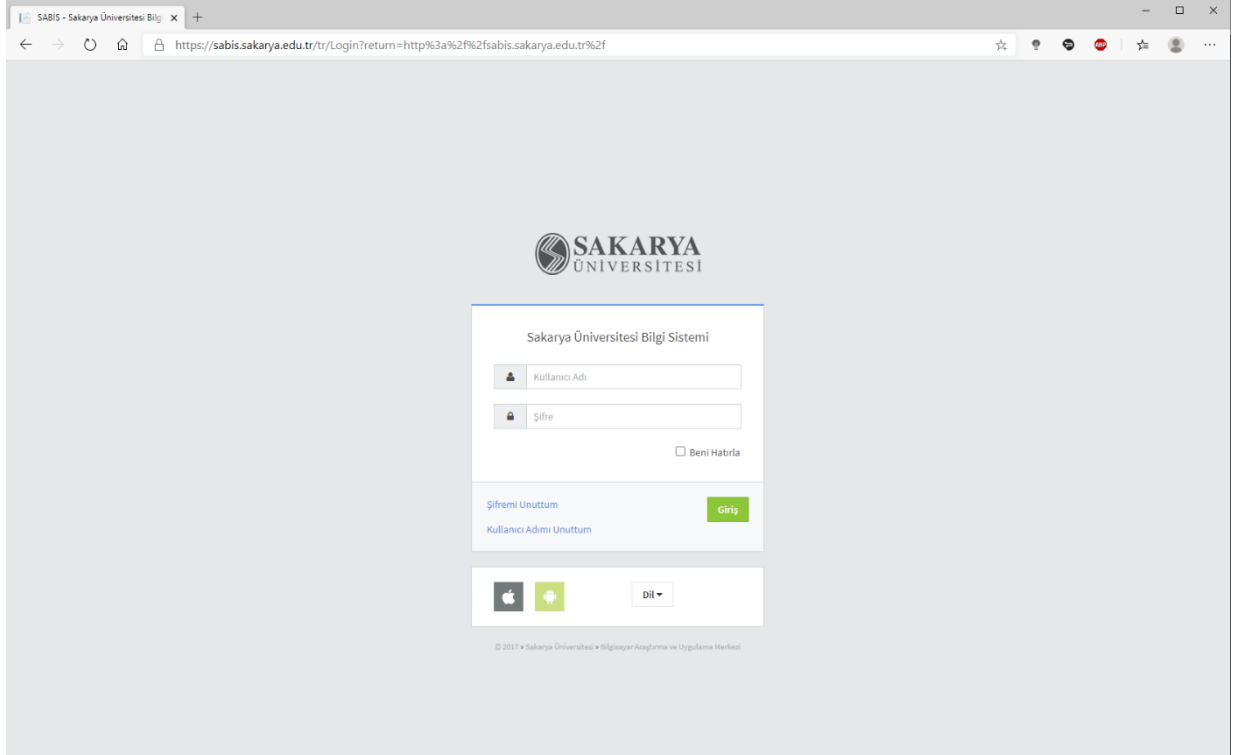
SABİS - Sakarya Üniversitesi Bilgi

https://sabis.sakarya.edu.tr/tr/Login?return=http%3a%2f%2fsabis.sakarya.edu.tr%2f

SAKARYA
ÜNİVERSİTESİ

Sakarya Üniversitesi Bilgi Sistemi

Kullanıcı Adı

Şifre

Beni Hatırla

Şifremi Unuttum

Kullanıcı Adımı Unuttum

Giriş

Dil

© 2017 • Sakarya Üniversitesi • Bilgisayar Araştırma ve Uygulama Merkezi